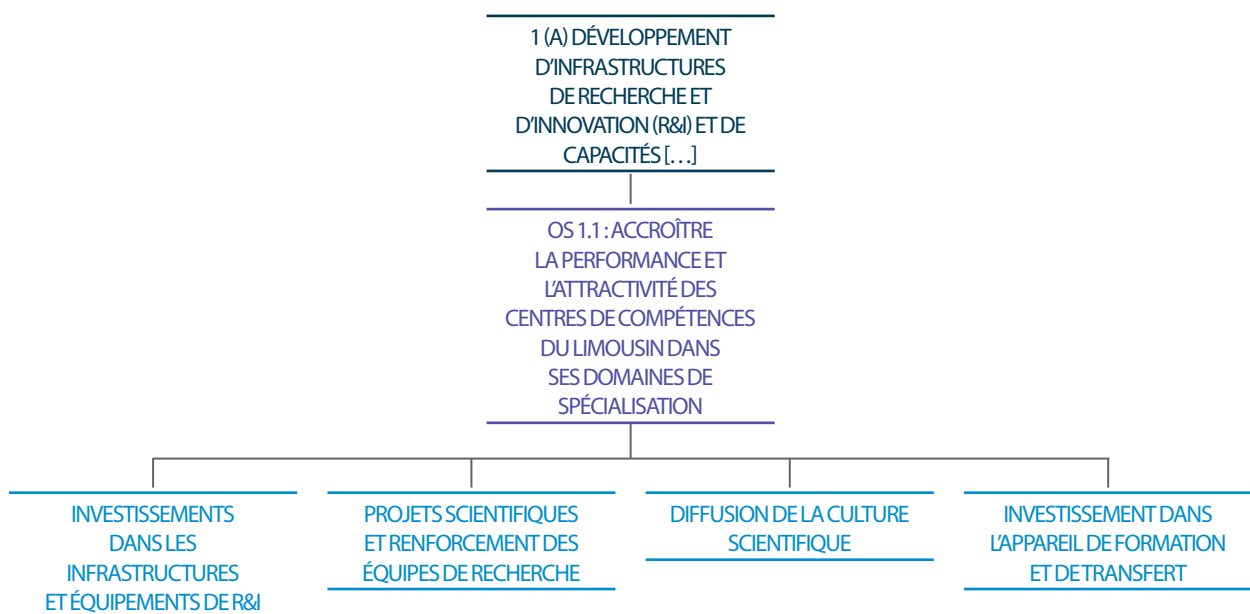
1 (A) DÉVELOPPEMENT D'INFRASTRUCTURES DE RECHERCHE ET D'INNOVATION (R&I) ET DE CAPACITÉS […]

OS 1.1 : ACCROÎTRE LA PERFORMANCE ET L'ATTRACTIVITÉ DES CENTRES DE COMPÉTENCES DU LIMOUSIN DANS SES DOMAINES DE SPÉCIALISATION

INVESTISSEMENTS DANS LES INFRASTRUCTURES ET ÉQUIPEMENTS DE R&I

PROJETS SCIENTIFIQUES ET RENFORCEMENT DES ÉQUIPES DE RECHERCHE

DIFFUSION DE LA CULTURE SCIENTIFIQUE

INVESTISSEMENT DANS L'APPAREIL DE FORMATION ET DE TRANSFERT